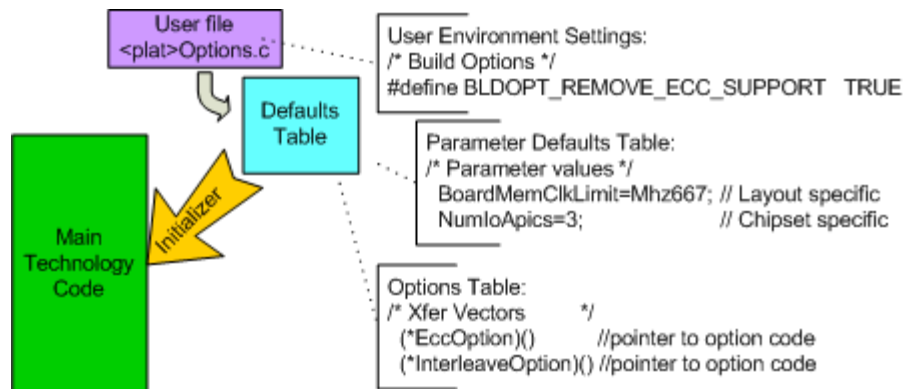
User file
<plat>Options.c

Defaults Table

Initializer

Main Technology Code

User Environment Settings:
/* Build Options */
#define BLDOPT_REMOVE_ECC_SUPPORT TRUE

Parameter Defaults Table:
/* Parameter values */
BoardMemClkLimit=Mhz667; // Layout specific
NumIoApics=3; // Chipset specific

Options Table:
/* Xfer Vectors */
(*EccOption)() //pointer to option code
(*InterleaveOption)() //pointer to option code